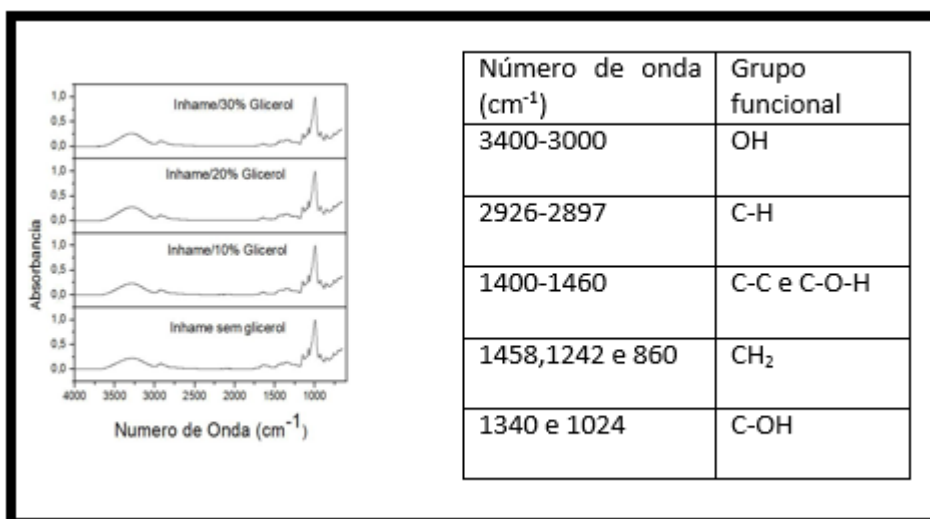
1,0
0,5
0,0
Inhame/30% Glicerol
1,0
0,5
0,0
Inhame/20% Glicerol
1,0
0,5
0,0
Inhame/10% Glicerol
1,0
0,5
0,0
Inhame sem glicerol
Absorbancia
4000 3500 3000 2500 2000 1500 1000
Numero de Onda ($cm^{-1}$)

| Número de onda ($cm^{-1}$) | Grupo funcional |
|---|---|
| 3400-3000 | OH |
| 2926-2897 | C-H |
| 1400-1460 | C-C e C-O-H |
| 1458,1242 e 860 | $CH_2$ |
| 1340 e 1024 | C-OH |